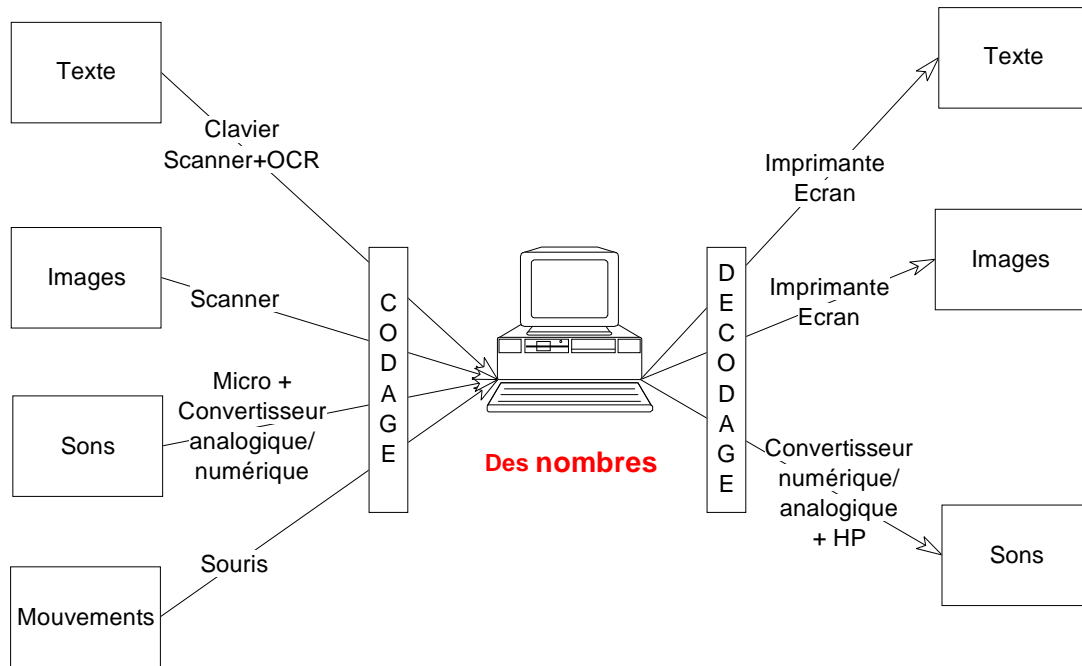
Texte

Clavier
Scanner+OCR

Images

Scanner

Sons

Micro +
Convertisseur
analogique/
numérique

Mouvements

Souris

CODAGE

Des nombres

DECODAGE

Imprimante
Ecran

Texte

Imprimante
Ecran

Images

Convertisseur
numérique/
analogique
+ HP

Sons